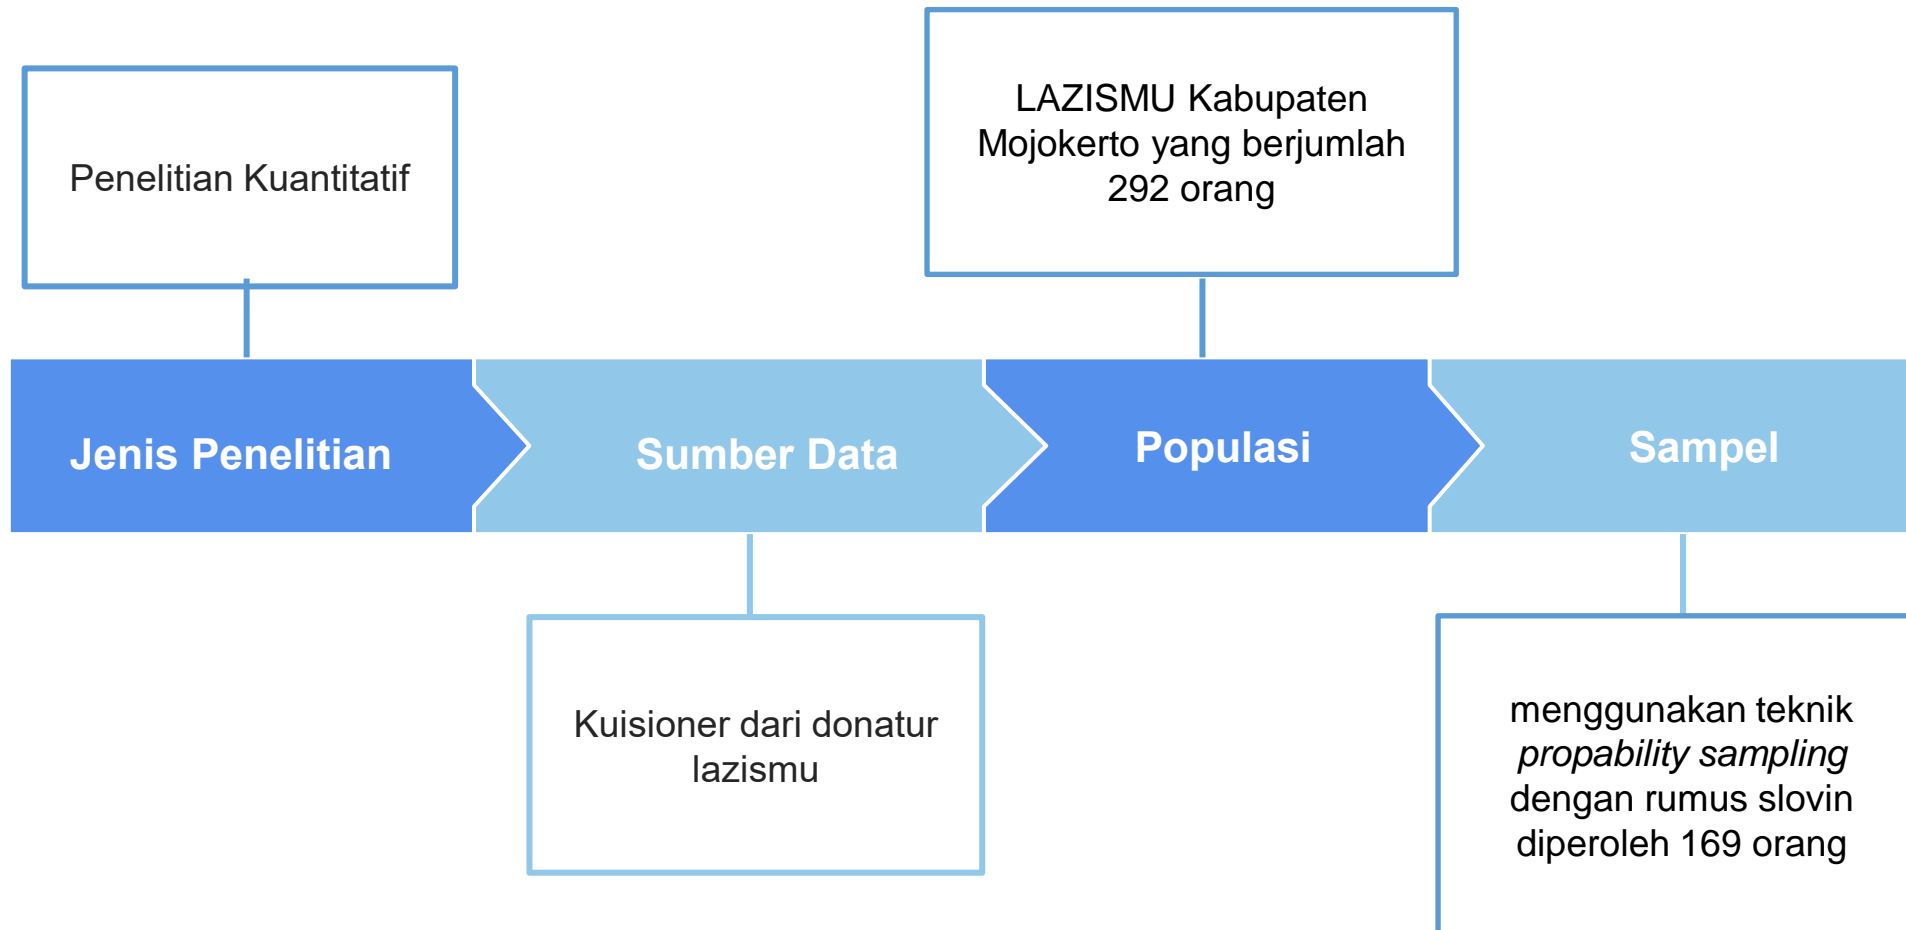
Penelitian Kuantitatif

LAZISMU Kabupaten Mojokerto yang berjumlah 292 orang

Jenis Penelitian

Sumber Data

Populasi

Sampel

Kuisioner dari donatur lazismu

menggunakan teknik *propability sampling* dengan rumus slovin diperoleh 169 orang